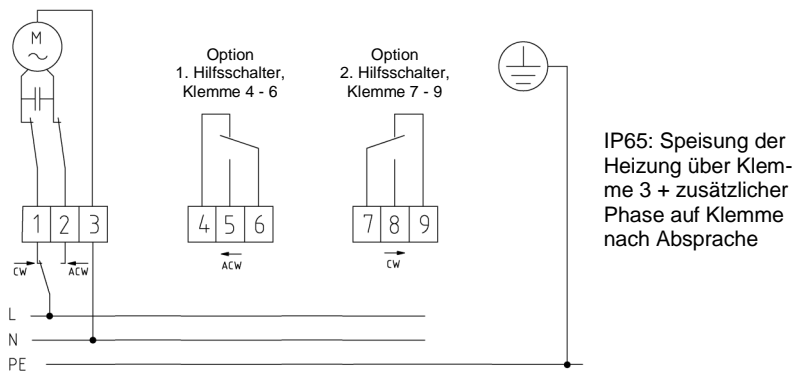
M
~

Option
1. Hilfsschalter,
Klemme 4 - 6

Option
2. Hilfsschalter,
Klemme 7 - 9

IP65: Speisung der Heizung über Klemme 3 + zusätzlicher Phase auf Klemme nach Absprache

1 2 3
CW ACW

4 5 6
ACW

7 8 9
CW

L
N
PE